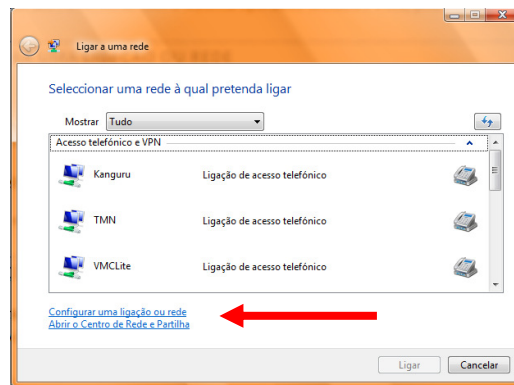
Ligar a uma rede

Seleccionar uma rede à qual pretenda ligar

Mostrar Tudo

Acesso telefónico e VPN

Kanguru Ligação de acesso telefónico

TMN Ligação de acesso telefónico

VMCLite Ligação de acesso telefónico

Configurar uma ligação ou rede
Abrir o Centro de Rede e Partilha

Ligar Cancelar